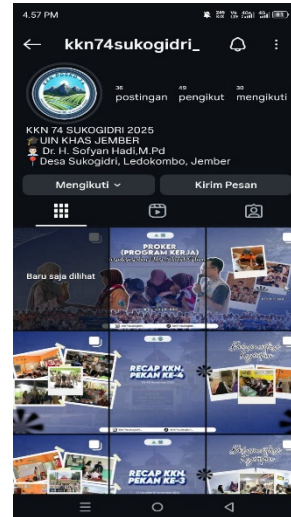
4.57 PM

kkn74sukogidri_

36 postingan
49 pengikut
30 mengikuti

KKN 74 SUKOGIDRI 2025
🎓 UIN KHAS JEMBER
👨‍🏫 Dr. H. Sofyan Hadi,M.Pd
📍 Desa Sukogidri, Ledokombo, Jember

Mengikuti
Kirim Pesan

Baru saja dilihat

PROKER (PROGRAM KERJA)

RECAP KKN. PEKAN KE-4

RECAP KKN. PEKAN KE-3